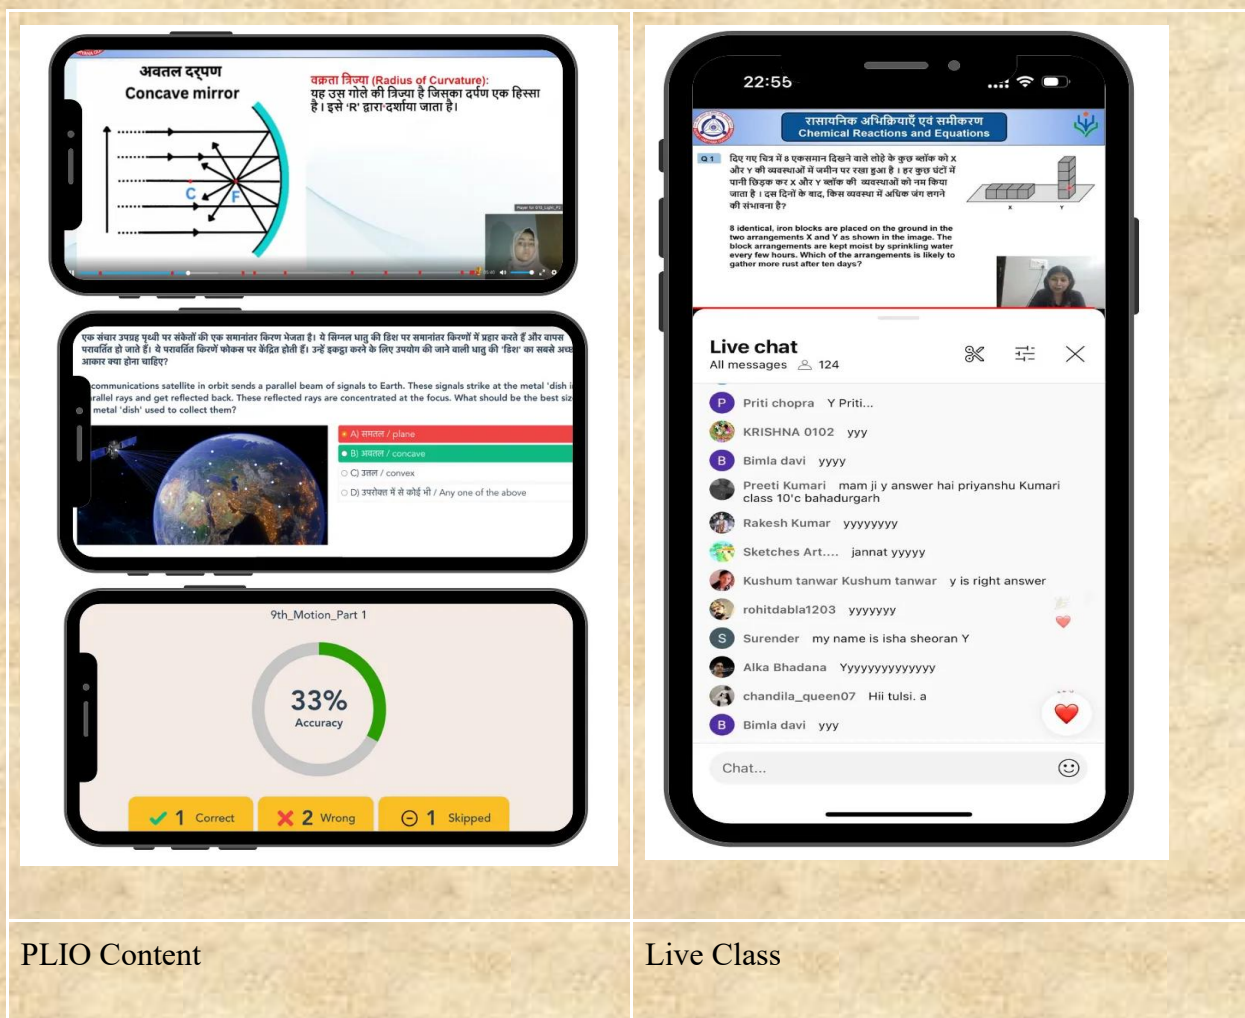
अवतल दर्पण
Concave mirror

वक्रता त्रिज्या (Radius of Curvature):
यह उस गोले की त्रिज्या है जिसका दर्पण एक हिस्सा है। इसे 'R' द्वारा दर्शाया जाता है।

C F

एक संचार उपग्रह पृथ्वी पर संकेतों की एक समानांतर किरण भेजता है। ये सिग्नल धातु की डिश पर समानांतर किरणों में प्रहार करते हैं और वापस परावर्तित हो जाते हैं। ये परावर्तित किरणें फोकस पर केंद्रित होती हैं। उन्हें इकट्ठा करने के लिए उपयोग की जाने वाली धातु की 'डिश' का सबसे अच्छा आकार क्या होना चाहिए?

communications satellite in orbit sends a parallel beam of signals to Earth. These signals strike at the metal 'dish i rallel rays and get reflected back. These reflected rays are concentrated at the focus. What should be the best siz metal 'dish' used to collect them?

A) समतल / plane
B) अवतल / concave
C) उत्तल / convex
D) उपरोक्त में से कोई भी / Any one of the above

9th_Motion_Part 1

33%
Accuracy

1 Correct
2 Wrong
1 Skipped

22:55

रासायनिक अभिक्रियाएँ एवं समीकरण
Chemical Reactions and Equations

Q 1 दिए गए चित्र में 8 एकसमान दिखने वाले लोहे के कुछ ब्लॉक को X और Y की व्यवस्थाओं में जमीन पर रखा हुआ है। हर कुछ घंटों में पानी छिड़क कर X और Y ब्लॉक की व्यवस्थाओं को नम किया जाता है। दस दिनों के बाद, किस व्यवस्था में अधिक जंग लगने की संभावना है?

8 identical, iron blocks are placed on the ground in the two arrangements X and Y as shown in the image. The block arrangements are kept moist by sprinkling water every few hours. Which of the arrangements is likely to gather more rust after ten days?

X Y

Live chat
All messages 124

Priti chopra Y Priti...
KRISHNA 0102 yyy
Bimla davi yyyy
Preeti Kumari mam ji y answer hai priyanshu Kumari class 10'c bahadurgarh
Rakesh Kumar yyyyyyyy
Sketches Art.... jannat yyyyy
Kushum tanwar Kushum tanwar y is right answer
rohitdabla1203 yyyyyyy
Surender my name is isha sheoran Y
Alka Bhadana Yyyyyyyyyyyyyy
chandila_queen07 Hii tulsi. a
Bimla davi yyy

Chat...

PLIO Content | Live Class